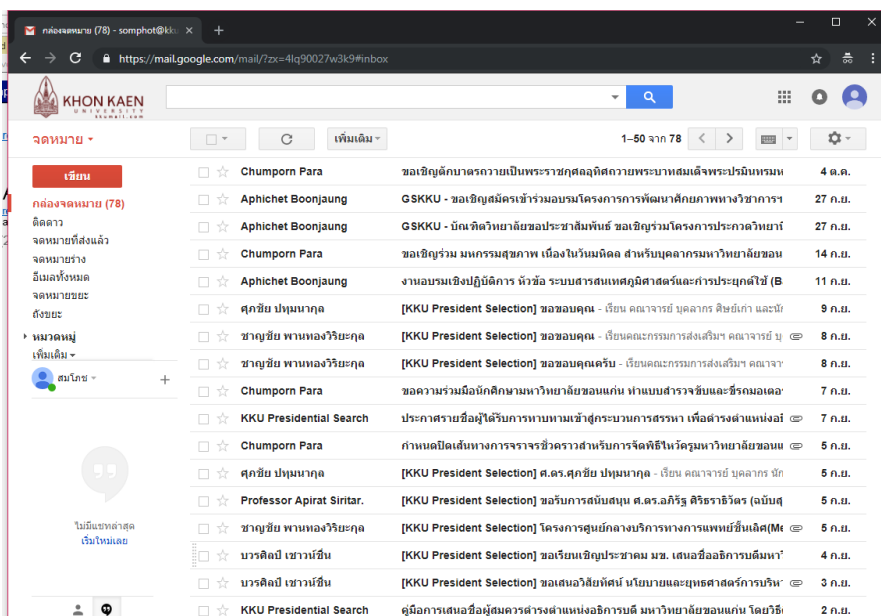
กล่องจดหมาย (78) - somphot@kk

https://mail.google.com/mail/?zx=4lq90027w3k9#inbox

KHON KAEN UNIVERSITY

จดหมาย

เพิ่มเติม

1–50 จาก 78

เขียน

กล่องจดหมาย (78)
ติดดาว
จดหมายที่ส่งแล้ว
จดหมายร่าง
อีเมลทั้งหมด
จดหมายขยะ
ถังขยะ
หมวดหมู่
เพิ่มเติม

สมโภช

ไม่มีแชทล่าสุด
เริ่มใหม่เลย

| | | |
|---|---|---|
| Chumporn Para | ขอเชิญตักบาตรถวายเป็นพระราชกุศลอุทิศถวายพระบาทสมเด็จพระปรมินทรมห | 4 ต.ค. |
| Aphichet Boonjaung | GSKKU - ขอเชิญสมัครเข้าร่วมอบรมโครงการการพัฒนาศักยภาพทางวิชาการ | 27 ก.ย. |
| Aphichet Boonjaung | GSKKU - บัณฑิตวิทยาลัยขอประชาสัมพันธ์ ขอเชิญร่วมโครงการประกวดวิทยา | 27 ก.ย. |
| Chumporn Para | ขอเชิญร่วม มหกรรมสุขภาพ เนื่องในวันมหิดล สำหรับบุคลากรมหาวิทยาลัยขอน | 14 ก.ย. |
| Aphichet Boonjaung | งานอบรมเชิงปฏิบัติการ หัวข้อ ระบบสารสนเทศภูมิศาสตร์และการประยุกต์ใช้ (B | 11 ก.ย. |
| ศุภชัย ปทุมนากุล | [KKU President Selection] ขอขอบคุณ - เรียน คณาจารย์ บุคลากร ศิษย์เก่า และนัก | 9 ก.ย. |
| ชาญชัย พานทองวิริยะกุล | [KKU President Selection] ขอขอบคุณ - เรียนคณะกรรมการส่งเสริมฯ คณาจารย์ | 8 ก.ย. |
| ชาญชัย พานทองวิริยะกุล | [KKU President Selection] ขอขอบคุณครับ - เรียนคณะกรรมการส่งเสริมฯ คณาจาร | 8 ก.ย. |
| Chumporn Para | ขอความร่วมมือนักศึกษามหาวิทยาลัยขอนแก่น ทำแบบสำรวจขับและขี่รถมอเตอ | 7 ก.ย. |
| KKU Presidential Search | ประกาศรายชื่อผู้ได้รับการทาบทามเข้าสู่กระบวนการสรรหา เพื่อดำรงตำแหน่งอ | 7 ก.ย. |
| Chumporn Para | กำหนดปิดเส้นทางการจราจรชั่วคราวสำหรับการจัดพิธีไหว้ครูมหาวิทยาลัยขอนแ | 5 ก.ย. |
| ศุภชัย ปทุมนากุล | [KKU President Selection] ศ.ดร.ศุภชัย ปทุมนากุล - เรียน คณาจารย์ บุคลากร นัก | 5 ก.ย. |
| Professor Apirat Siritar. | [KKU President Selection] ขอรับการสนับสนุน ศ.ดร.อภิรัฐ ศิริธราธิวัตร (ฉบับสุ | 5 ก.ย. |
| ชาญชัย พานทองวิริยะกุล | [KKU President Selection] โครงการศูนย์กลางบริการทางการแพทย์ชั้นเลิศ(Me | 5 ก.ย. |
| บวรศิลป์ เชาวน์ชื่น | [KKU President Selection] ขอเรียนเชิญประชาคม มข. เสนอชื่ออธิการบดีมหาวิ | 4 ก.ย. |
| บวรศิลป์ เชาวน์ชื่น | [KKU President Selection] ขอเสนอวิสัยทัศน์ นโยบายและยุทธศาสตร์การบริหา | 3 ก.ย. |
| KKU Presidential Search | คู่มือการเสนอชื่อผู้สมควรดำรงตำแหน่งอธิการบดี มหาวิทยาลัยขอนแก่น โดยวิธี | 2 ก.ย. |